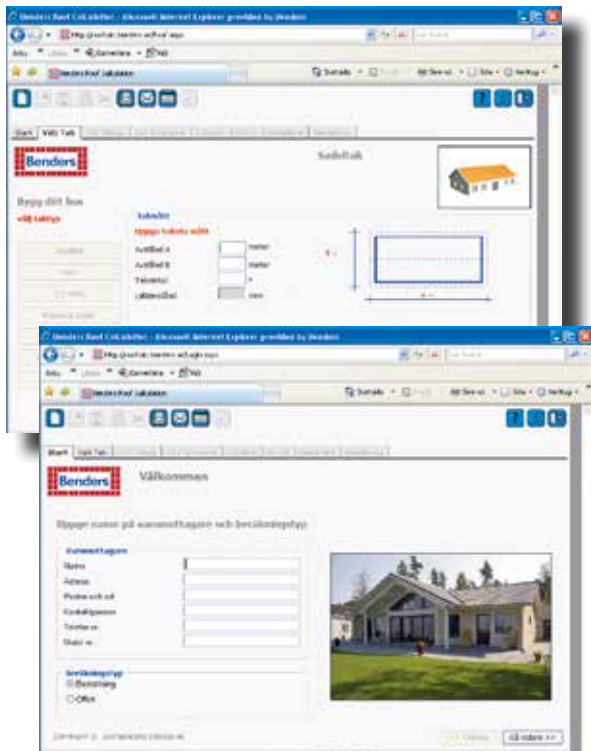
Benders Roof CoLabeller - Microsoft Internet Explorer provided by Benders

Arkiv

Favoriter

Verktyg

Benders Roof Calculator

Start

Välj Tak

Benders

Sadeltak

Bygg ditt hus

Välj taktyp

Takdata

Uppge takets mått

Avstånd A

meter

Avstånd B

meter

Taklutning

Läktavstånd

mm

B =

A =

Benders Roof CoLabeller - Microsoft Internet Explorer provided by Benders

Arkiv

Favoriter

Verktyg

Benders Roof Calculator

Start

Välj Tak

Benders

Välkommen

Uppge namn på kontaktperson och beräkningstyp

Kontaktperson

Namn

Adress

Postnr och ort

Kontaktperson

Telefon nr

Mobil nr

Beräkningstyp

Beställning

Offert

Gå vidare >>